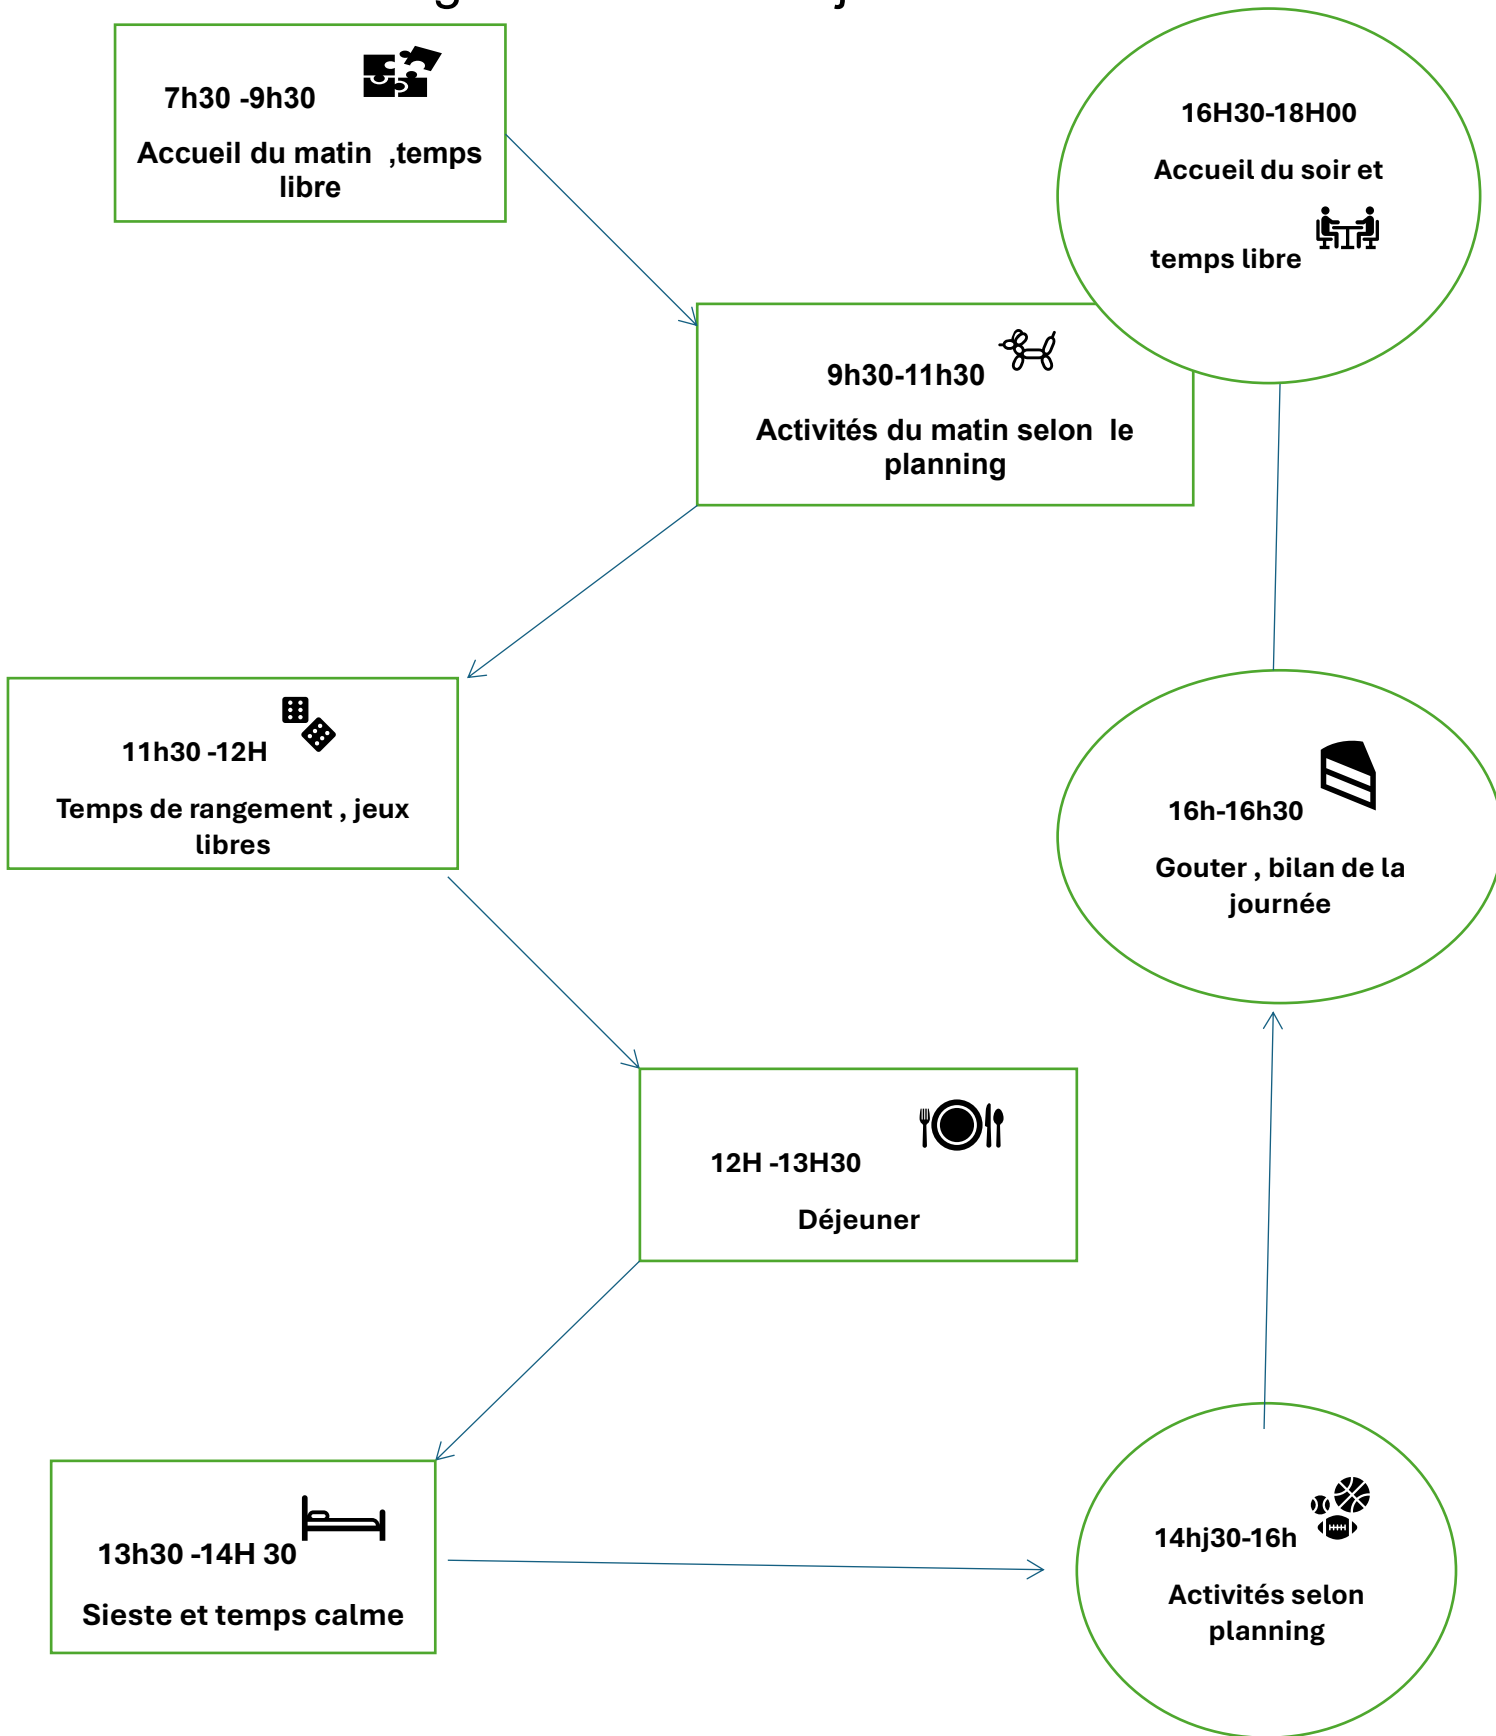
7h30 -9h30

Accueil du matin ,temps libre

9h30-11h30

Activités du matin selon le planning

11h30 -12H

Temps de rangement , jeux libres

12H -13H30

Déjeuner

13h30 -14H 30

Sieste et temps calme

14hj30-16h

Activités selon planning

16h-16h30

Gouter , bilan de la journée

16H30-18H00

Accueil du soir et

temps libre